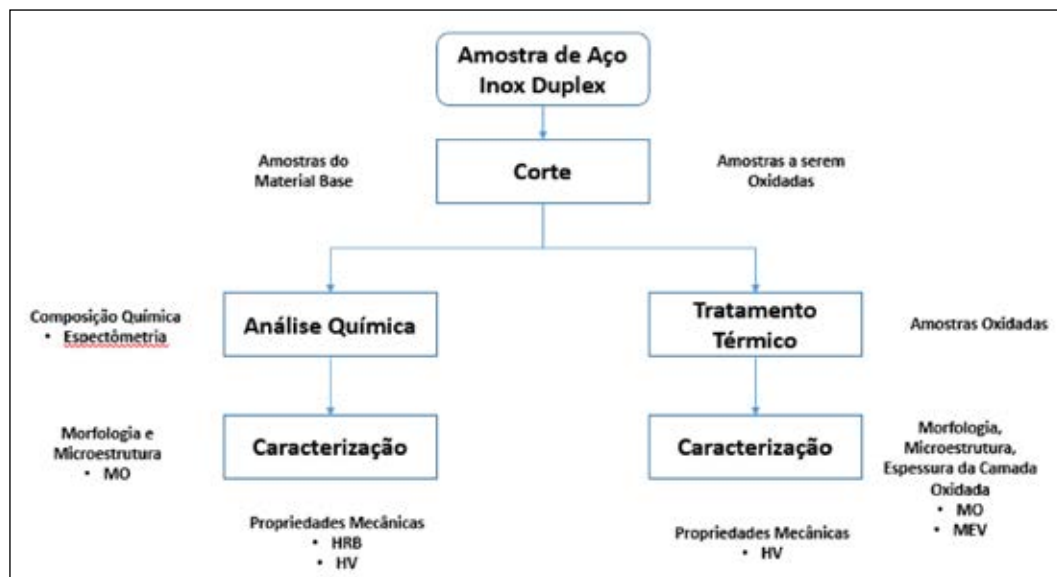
Amostra de Aço Inox Duplex

Amostras do Material Base

Corte

Amostras a serem Oxidadas

Composição Química
• Espectômetria

Análise Química

Tratamento Térmico

Amostras Oxidadas

Morfologia e Microestrutura
• MO

Caracterização

Caracterização

Morfologia, Microestrutura, Espessura da Camada Oxidada
• MO
• MEV

Propriedades Mecânicas
• HRB
• HV

Propriedades Mecânicas
• HV